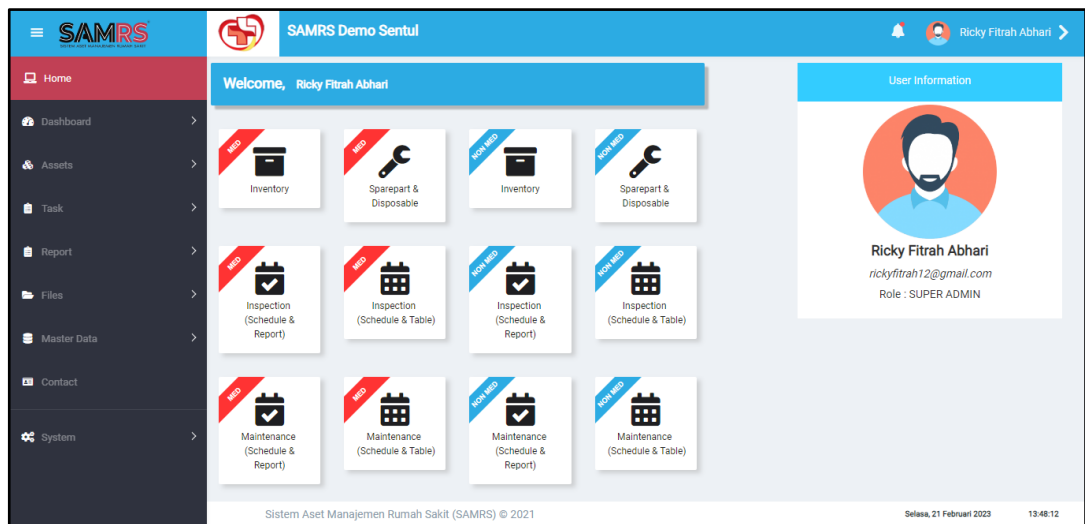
SAMRS
SISTEM ASET MANAJEMEN RUMAH SAKIT

SAMRS Demo Sentul

Ricky Fitrah Abhari

Home
Dashboard
Assets
Task
Report
Files
Master Data
Contact
System

Welcome, Ricky Fitrah Abhari

MED
Inventory

MED
Sparepart & Disposable

NON MED
Inventory

NON MED
Sparepart & Disposable

MED
Inspection (Schedule & Report)

MED
Inspection (Schedule & Table)

NON MED
Inspection (Schedule & Report)

NON MED
Inspection (Schedule & Table)

MED
Maintenance (Schedule & Report)

MED
Maintenance (Schedule & Table)

NON MED
Maintenance (Schedule & Report)

NON MED
Maintenance (Schedule & Table)

User Information

Ricky Fitrah Abhari
rickyfitrah12@gmail.com
Role : SUPER ADMIN

Sistem Aset Manajemen Rumah Sakit (SAMRS) © 2021

Selasa, 21 Februari 2023 13:48:12